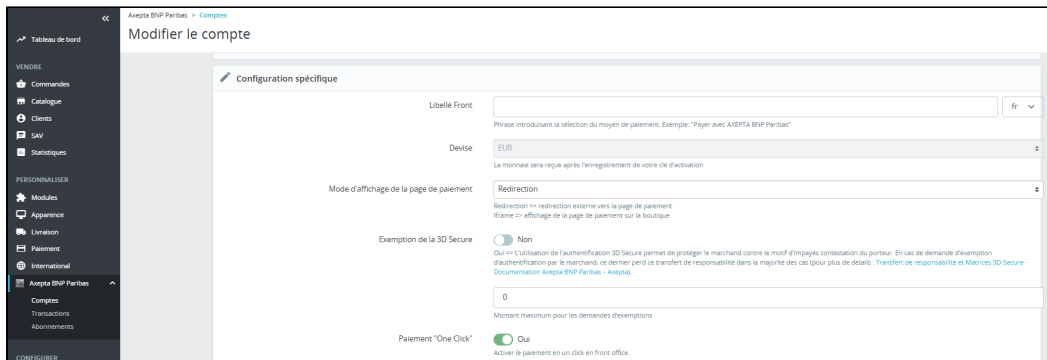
«
Tableau de bord
VENDRE
Commandes
Catalogue
Clients
SAV
Statistiques
PERSONNALISER
Modules
Apparence
Livraison
Paiement
International
Axepta BNP Paribas
Comptes
Transactions
Abonnements
CONFIGURER

Axepta BNP Paribas > Comptes
Modifier le compte

Configuration spécifique

Libellé Front
fr
Phrase introduisant la sélection du moyen de paiement. Exemple: "Payer avec AXEPTA BNP Paribas"

Devise
EUR
La monnaie sera reçue après l'enregistrement de votre clé d'activation

Mode d'affichage de la page de paiement
Redirection
Redirection => redirection externe vers la page de paiement
Iframe => affichage de la page de paiement sur la boutique

Exemption de la 3D Secure
Non
Oui => L'utilisation de l'authentification 3D Secure permet de protéger le marchand contre le motif d'impayés contestation du porteur. En cas de demande d'exemption d'authentification par le marchand, ce dernier perd ce transfert de responsabilité dans la majorité des cas (pour plus de details : Transfert de responsabilité et Matrices 3D-Secure - Documentation Axepta BNP Paribas – Axepta).
0
Montant maximum pour les demandes d'exemptions

Paiement "One Click"
Oui
Activer le paiement en un click en front office.